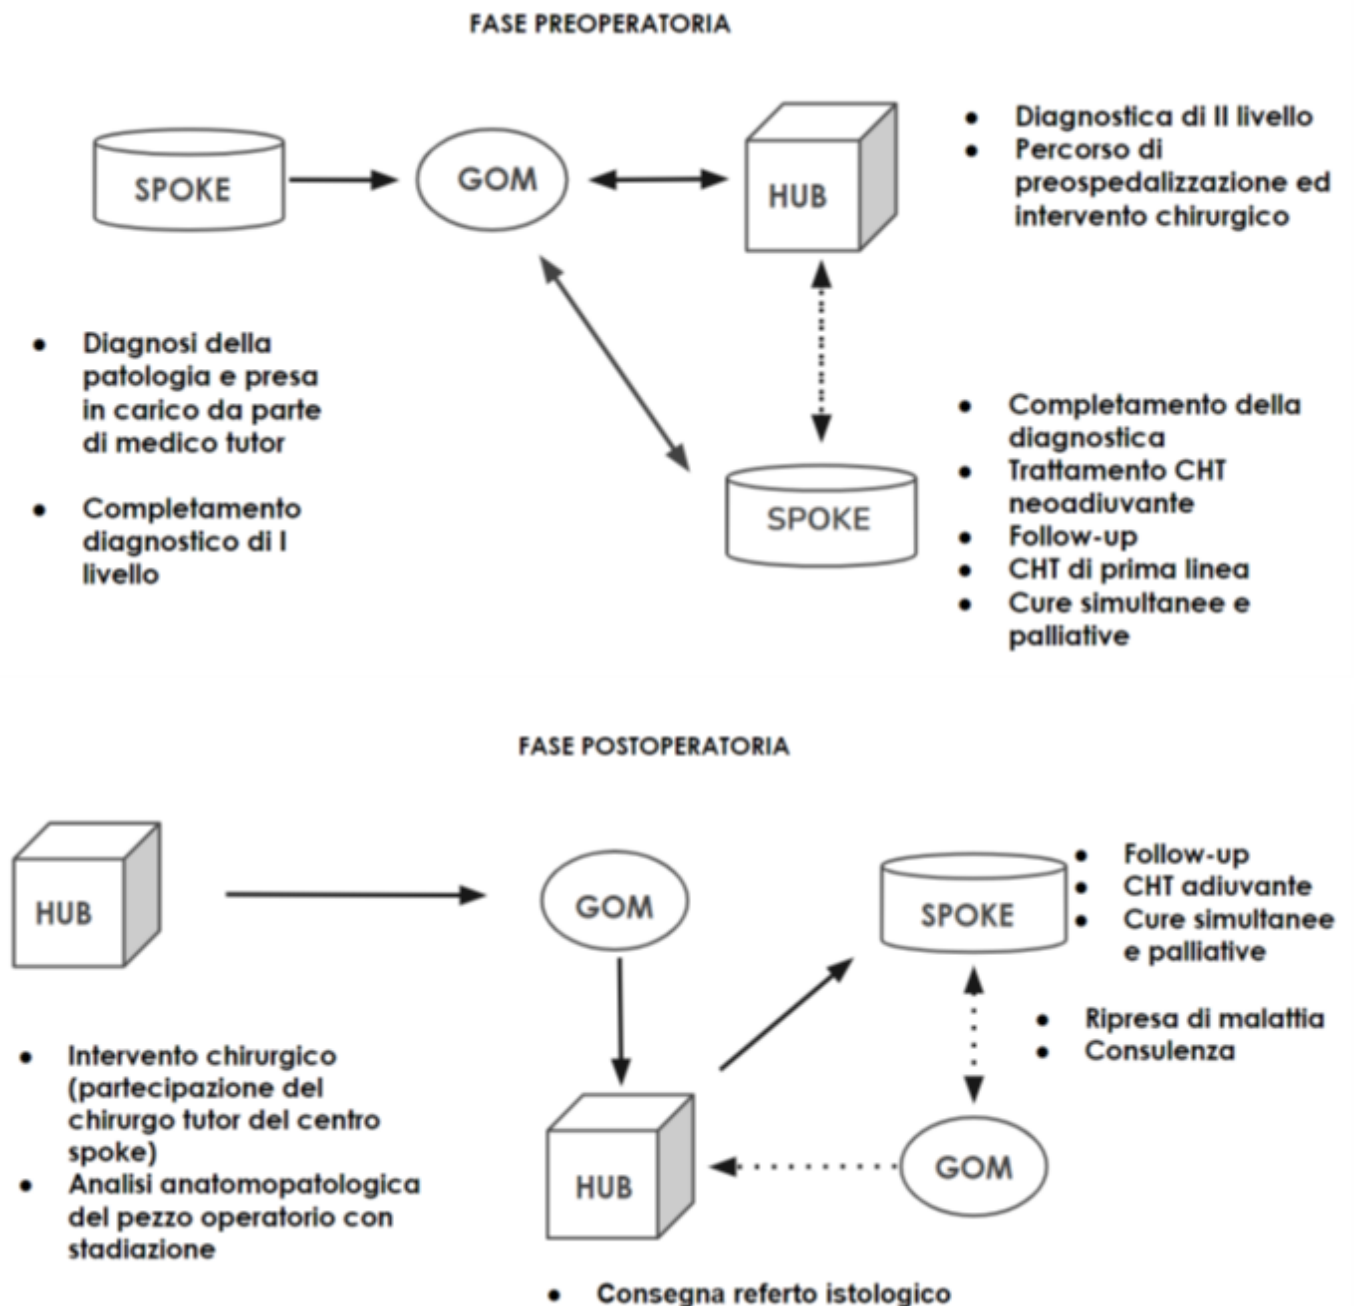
FASE PREOPERATORIA

SPOKE

GOM

HUB

- Diagnostica di II livello
- Percorso di preospedalizzazione ed intervento chirurgico

- Diagnosi della patologia e presa in carico da parte di medico tutor

- Completamento diagnostico di I livello

SPOKE

- Completamento della diagnostica
- Trattamento CHT neoadiuvante
- Follow-up
- CHT di prima linea
- Cure simultanee e palliative

FASE POSTOPERATORIA

HUB

GOM

SPOKE

- Follow-up
- CHT adiuvante
- Cure simultanee e palliative

- Ripresa di malattia
- Consulenza

- Intervento chirurgico (partecipazione del chirurgo tutor del centro spoke)
- Analisi anatomopatologica del pezzo operatorio con stadiazione

HUB

GOM

- Consegna referto istologico